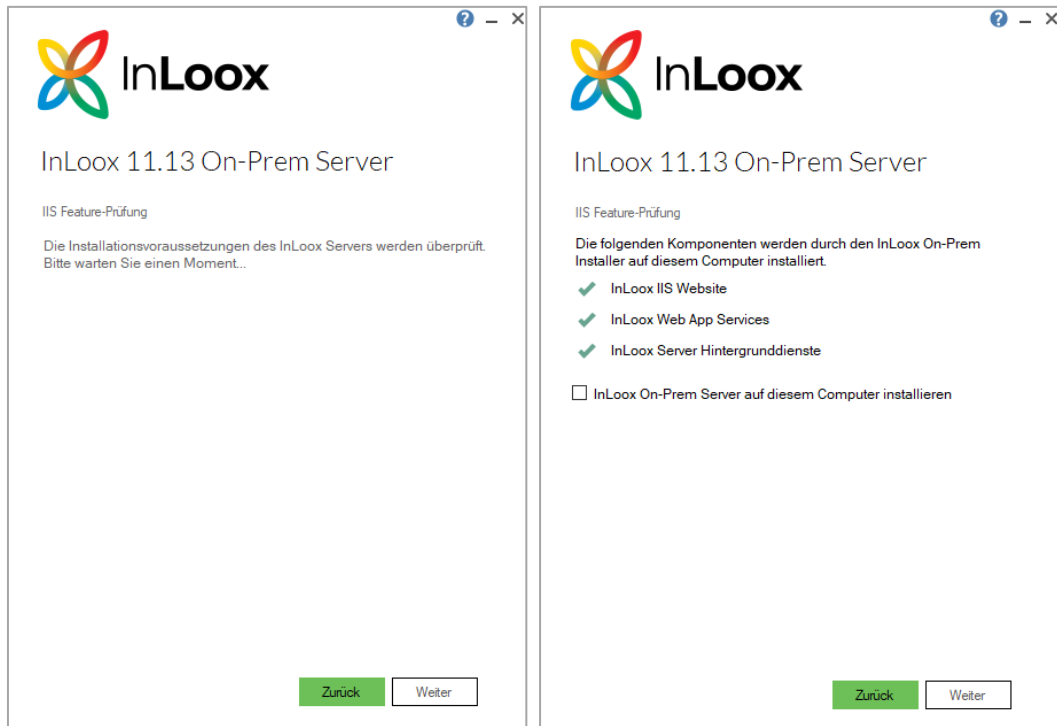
? – ×

InLoox

InLoox 11.13 On-Prem Server

IIS Feature-Prüfung

Die Installationsvoraussetzungen des InLoox Servers werden überprüft. Bitte warten Sie einen Moment...

Zurück Weiter

? – ×

InLoox

InLoox 11.13 On-Prem Server

IIS Feature-Prüfung

Die folgenden Komponenten werden durch den InLoox On-Prem Installer auf diesem Computer installiert.

InLoox IIS Website

InLoox Web App Services

InLoox Server Hintergrunddienste

InLoox On-Prem Server auf diesem Computer installieren

Zurück Weiter